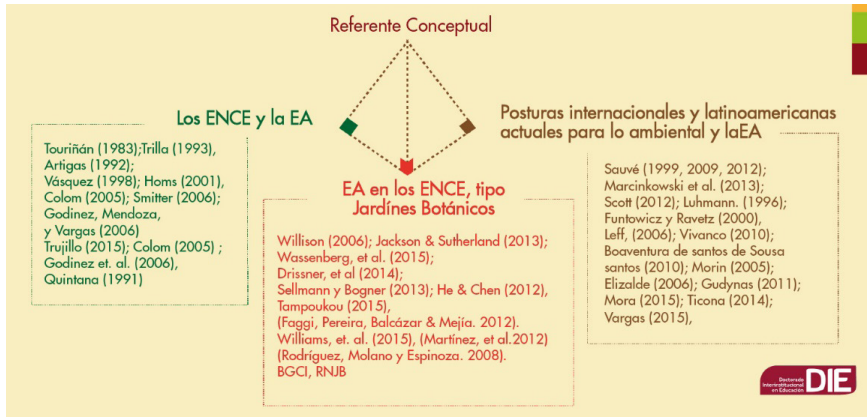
Referente Conceptual

Los ENCE y la EA

Touriñán (1983);Trilla (1993), Artigas (1992); Vásquez (1998); Homs (2001), Colom (2005); Smitter (2006); Godinez, Mendoza, y Vargas (2006) Trujillo (2015); Colom (2005) ; Godinez et. al. (2006), Quintana (1991)

Posturas internacionales y latinoamericanas actuales para lo ambiental y laEA

Sauvé (1999, 2009, 2012); Marcinkowski et al. (2013); Scott (2012); Luhmann. (1996); Funtowicz y Ravetz (2000), Leff, (2006); Vivanco (2010); Boaventura de santos de Sousa santos (2010); Morin (2005); Elizalde (2006); Gudynas (2011); Mora (2015); Ticona (2014); Vargas (2015),

EA en los ENCE, tipo Jardínes Botánicos

Willison (2006); Jackson & Sutherland (2013); Wassenberg, et al. (2015); Drissner, et al (2014); Sellmann y Bogner (2013); He & Chen (2012), Tampoukou (2015), (Faggi, Pereira, Balcázar & Mejía. 2012). Williams, et. al. (2015), (Martínez, et al.2012) (Rodríguez, Molano y Espinoza. 2008). BGCI, RNJB

Doctorado Interinstitucional en Educación DIE